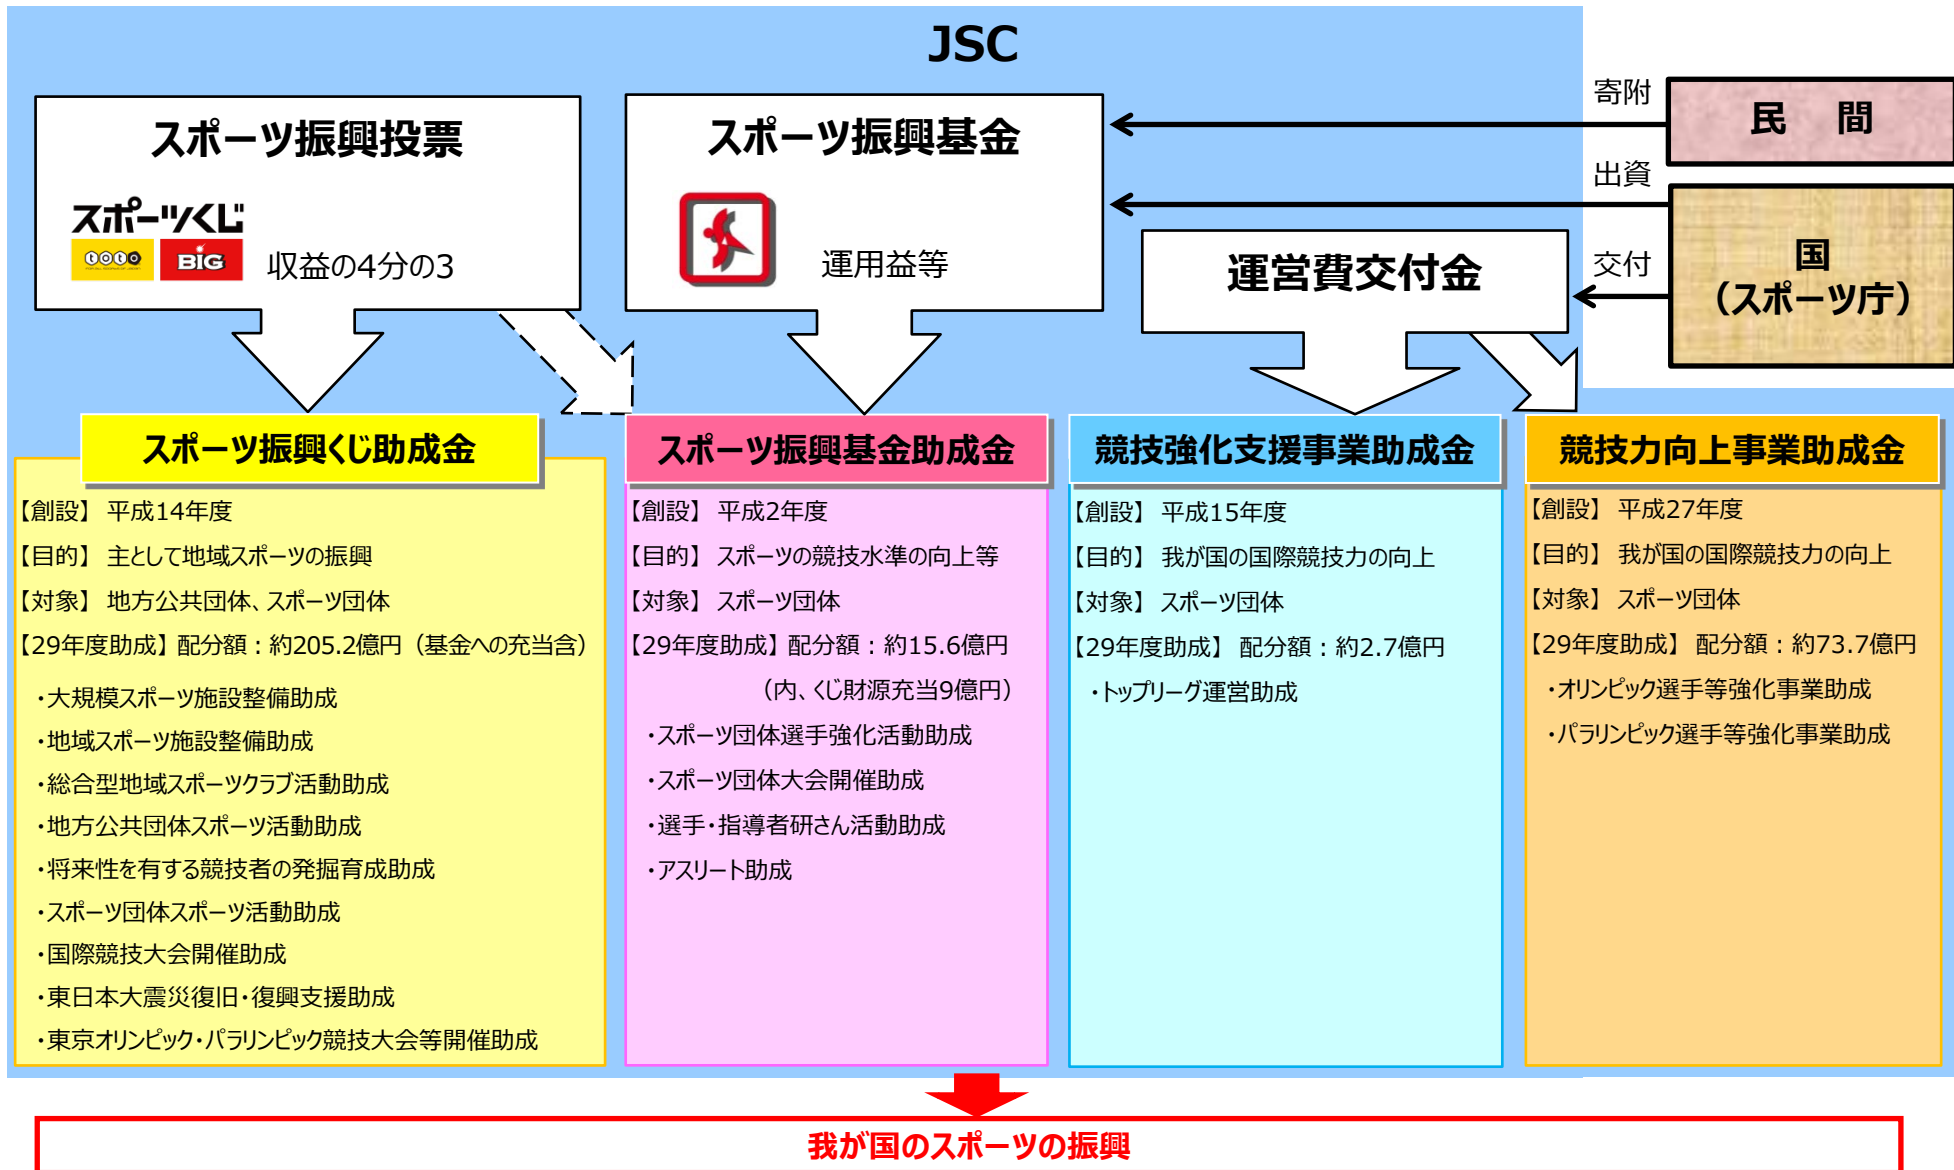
JSC

スポーツ振興投票

スポーツくじ

toto BIG

収益の4分の3

スポーツ振興基金

運用益等

寄附

民　間

出資

運営費交付金

交付

国
（スポーツ庁）

スポーツ振興くじ助成金

【創設】 平成14年度
【目的】 主として地域スポーツの振興
【対象】 地方公共団体、スポーツ団体
【29年度助成】配分額：約205.2億円（基金への充当含）

・大規模スポーツ施設整備助成
・地域スポーツ施設整備助成
・総合型地域スポーツクラブ活動助成
・地方公共団体スポーツ活動助成
・将来性を有する競技者の発掘育成助成
・スポーツ団体スポーツ活動助成
・国際競技大会開催助成
・東日本大震災復旧・復興支援助成
・東京オリンピック・パラリンピック競技大会等開催助成

スポーツ振興基金助成金

【創設】 平成2年度
【目的】 スポーツの競技水準の向上等
【対象】 スポーツ団体
【29年度助成】配分額：約15.6億円
（内、くじ財源充当9億円）

・スポーツ団体選手強化活動助成
・スポーツ団体大会開催助成
・選手・指導者研さん活動助成
・アスリート助成

競技強化支援事業助成金

【創設】 平成15年度
【目的】 我が国の国際競技力の向上
【対象】 スポーツ団体
【29年度助成】 配分額：約2.7億円

・トップリーグ運営助成

競技力向上事業助成金

【創設】 平成27年度
【目的】 我が国の国際競技力の向上
【対象】 スポーツ団体
【29年度助成】 配分額：約73.7億円

・オリンピック選手等強化事業助成
・パラリンピック選手等強化事業助成

我が国のスポーツの振興